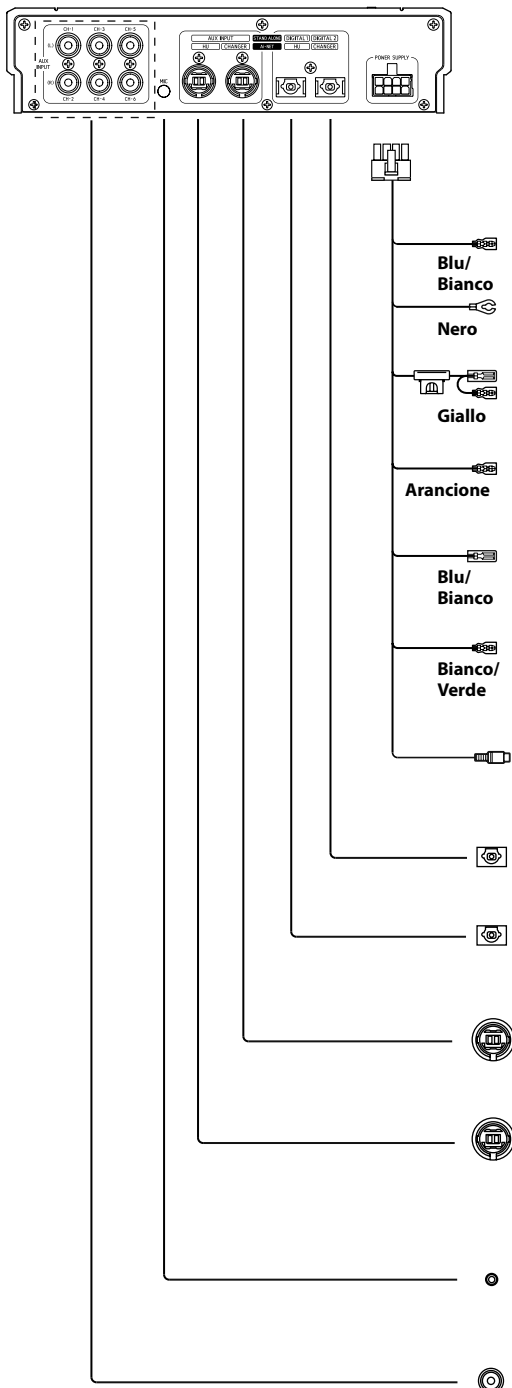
CH-1 CH-3 CH-5
(L)
AUX INPUT
(R)
CH-2 CH-4 CH-6
MIC
AUX INPUT
HU CHANGER
STAND ALONE
AI-NET
DIGITAL 1 DIGITAL 2
HU CHANGER
POWER SUPPLY

Blu/ Bianco

Nero

Giallo

Arancione

Blu/ Bianco

Bianco/ Verde